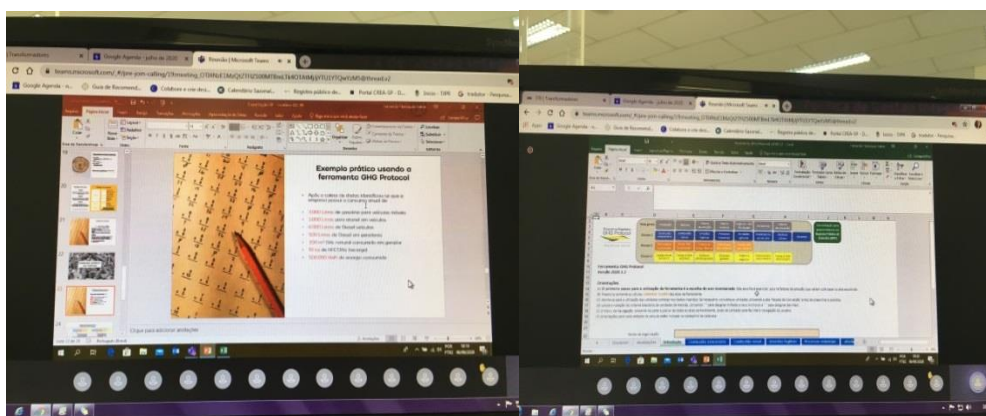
Transformadores
Google Agenda - julho de 2020
Reunião | Microsoft Teams
teams.microsoft.com/_#/pre-join-calling/19:meeting
Google Agenda
Guia de Recomend...
Colabore e crie dest...
Calendário Escolar...
Registro público de...
Portal CREA-SP - D...
Início - ISIN
Tradutor - Pesquisa

Exemplo prático usando a ferramenta GHG Protocol

Clique para adicionar anotações

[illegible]

Transformadores
Google Agenda - julho de 2020
Reunião | Microsoft Teams
teams.microsoft.com/_#/pre-join-calling/19:meeting
Google Agenda
Guia de Recomend...
Colabore e crie dest...
Calendário Escolar...
Registro público de...
Portal CREA-SP - D...
Início - ISIN
Tradutor - Pesquisa

Ferramenta GHG Protocol
Versão 2020.1

Orientações

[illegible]